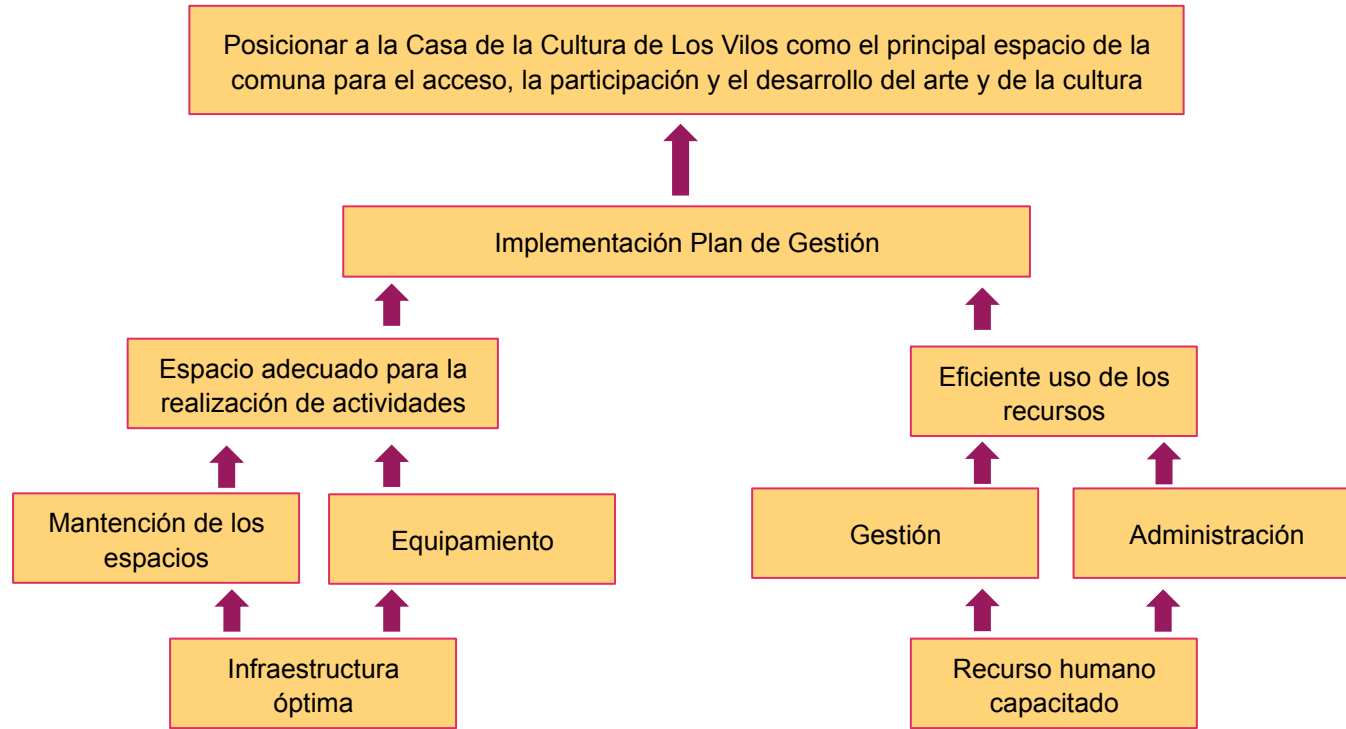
Posicionar a la Casa de la Cultura de Los Vilos como el principal espacio de la comuna para el acceso, la participación y el desarrollo del arte y de la cultura

Implementación Plan de Gestión

Espacio adecuado para la realización de actividades

Eficiente uso de los recursos

Mantención de los espacios

Equipamiento

Gestión

Administración

Infraestructura óptima

Recurso humano capacitado